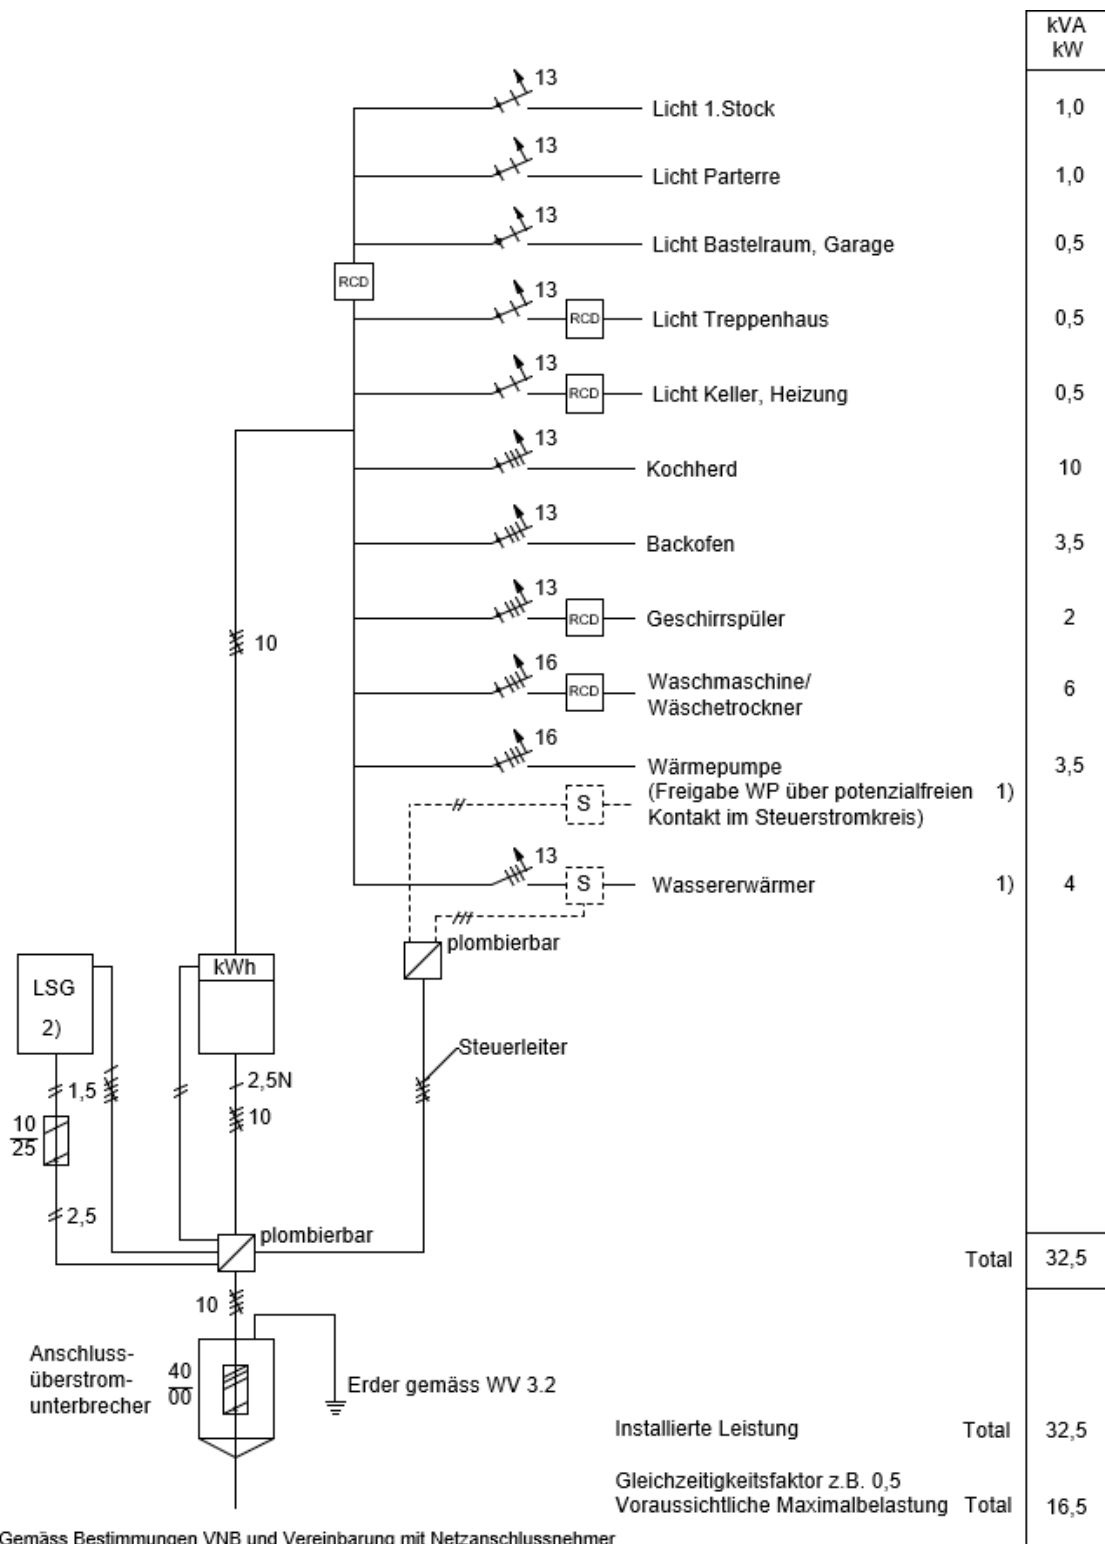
kVA
kW

13 Licht 1.Stock 1,0
13 Licht Parterre 1,0
13 Licht Bastelraum, Garage 0,5
RCD
13 RCD Licht Treppenhaus 0,5
13 RCD Licht Keller, Heizung 0,5
13 Kochherd 10
13 Backofen 3,5
13 RCD Geschirrspüler 2
10
16 RCD Waschmaschine/ Wäschetrockner 6
16 Wärmepumpe 3,5
S (Freigabe WP über potenzialfreien 1) Kontakt im Steuerstromkreis)
13 S Wassererwärmer 1) 4

plombierbar
LSG
2)
kWh
Steuerleiter
1,5
2,5N
10
$\frac{10}{25}$
2,5
plombierbar
Total 32,5
10
Anschluss-überstrom-unterbrecher
$\frac{40}{00}$
Erder gemäss WV 3.2

Installierte Leistung Total 32,5

Gleichzeitigkeitsfaktor z.B. 0,5
Voraussichtliche Maximalbelastung Total 16,5

Gemäss Bestimmungen VNB und Vereinbarung mit Netzanschlussnehmer